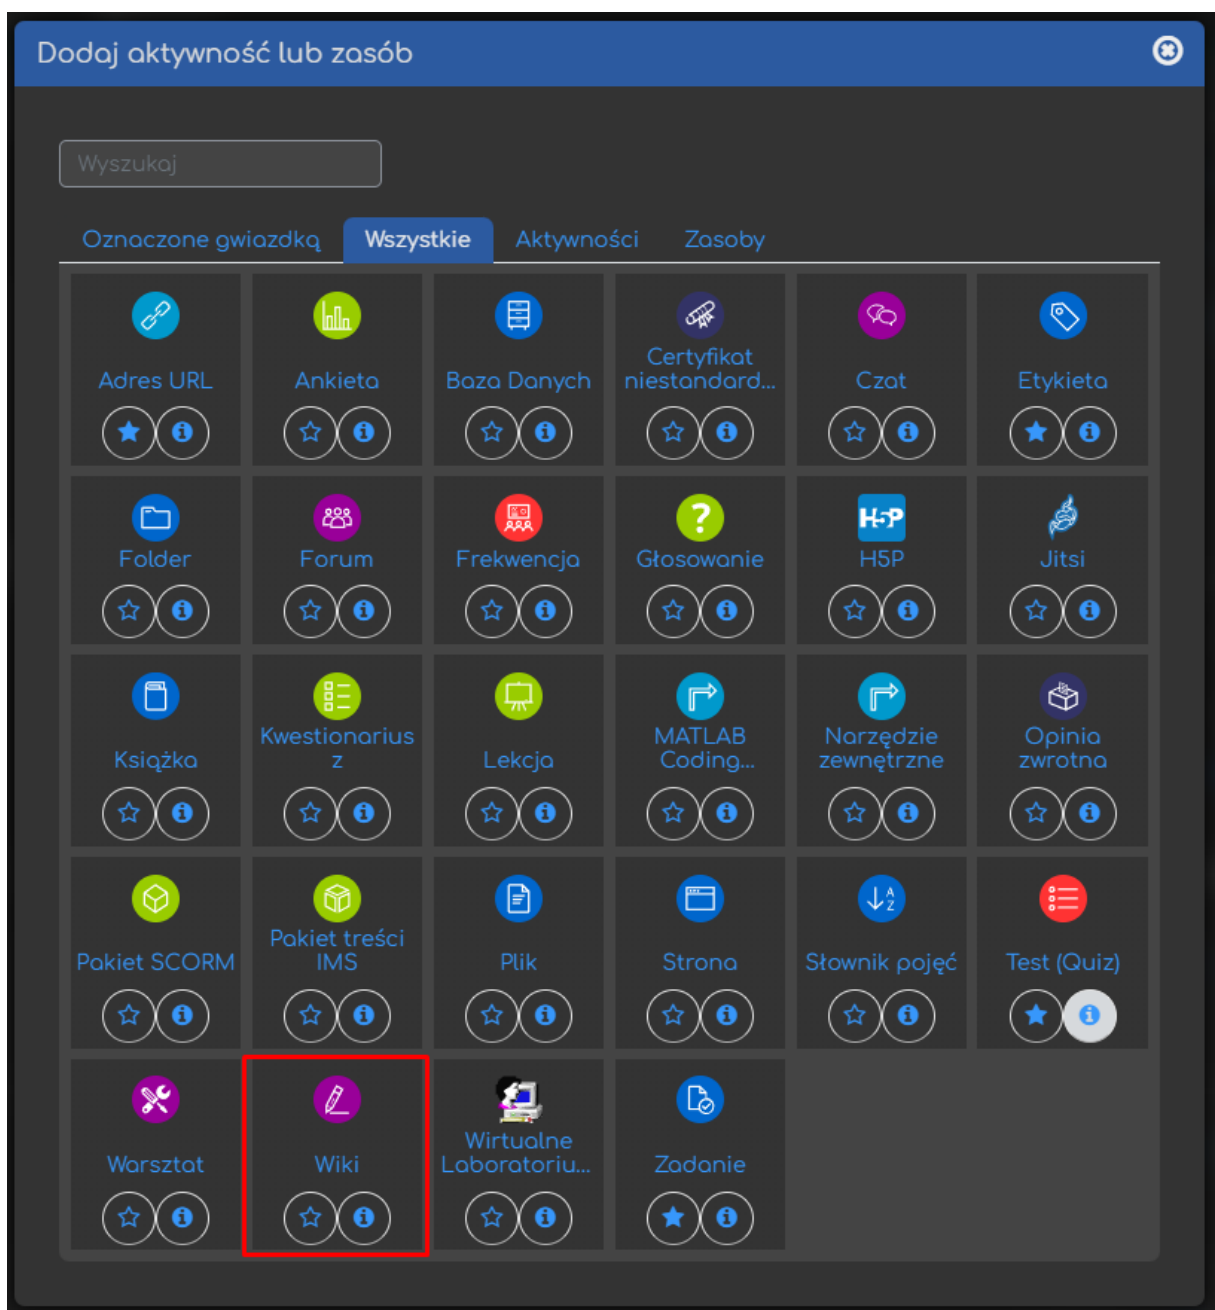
Dodaj aktywność lub zasób

Wyszukaj

Oznaczone gwiazdką | Wszystkie | Aktywności | Zasoby

Adres URL
Ankieta
Baza Danych
Certyfikat niestandard...
Czat
Etykieta
Folder
Forum
Frekwencja
Głosowanie
H5P
H5P
Jitsi
Książka
Kwestionariusz
Lekcja
MATLAB Coding...
Narzędzie zewnętrzne
Opinia zwrotna
Pakiet SCORM
Pakiet treści IMS
Plik
Strona
Słownik pojęć
Test (Quiz)
Warsztat
Wiki
Wirtualne Laboratoriu...
Zadanie